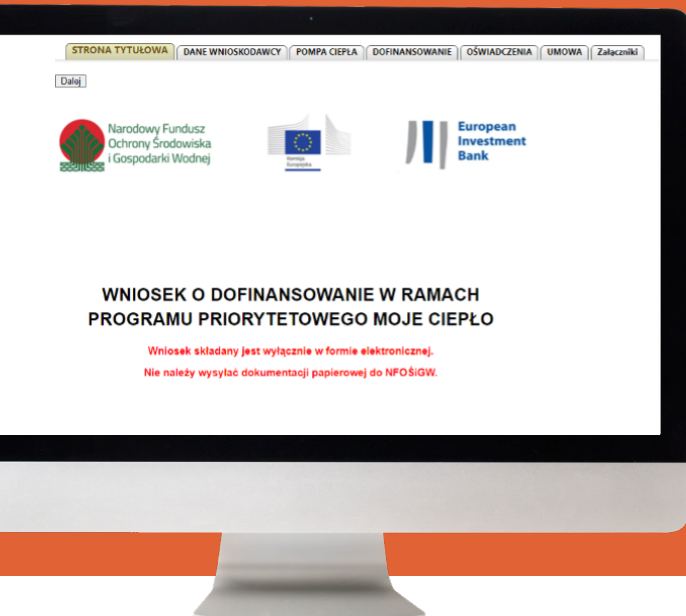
STRONA TYTUŁOWA | DANE WNIOSKODAWCY | POMPA CIEPŁA | DOFINANSOWANIE | OŚWIADCZENIA | UMOWA | Załączniki

Dalej

Narodowy Fundusz Ochrony Środowiska i Gospodarki Wodnej

Komisja Europejska

European Investment Bank

WNIOSEK O DOFINANSOWANIE W RAMACH PROGRAMU PRIORYTETOWEGO MOJE CIEPŁO

Wniosek składany jest wyłącznie w formie elektronicznej.

Nie należy wysyłać dokumentacji papierowej do NFOŚiGW.